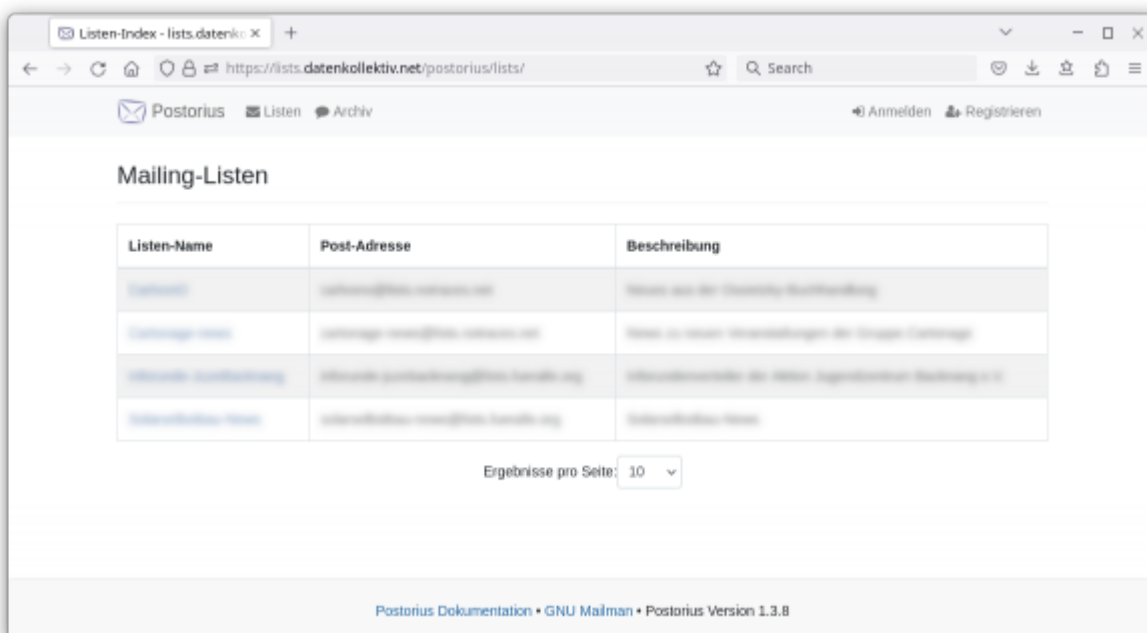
Listen-Index - lists.datenk ×

https://lists.datenkollektiv.net/postorius/lists/

Search

Postorius Listen Archiv

Anmelden Registrieren

Mailing-Listen

| Listen-Name | Post-Adresse | Beschreibung |
|---|---|---|
| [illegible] | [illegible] | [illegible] |
| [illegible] | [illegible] | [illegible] |
| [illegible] | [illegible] | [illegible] |
| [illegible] | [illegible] | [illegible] |

Ergebnisse pro Seite: 10

Postorius Dokumentation • GNU Mailman • Postorius Version 1.3.8